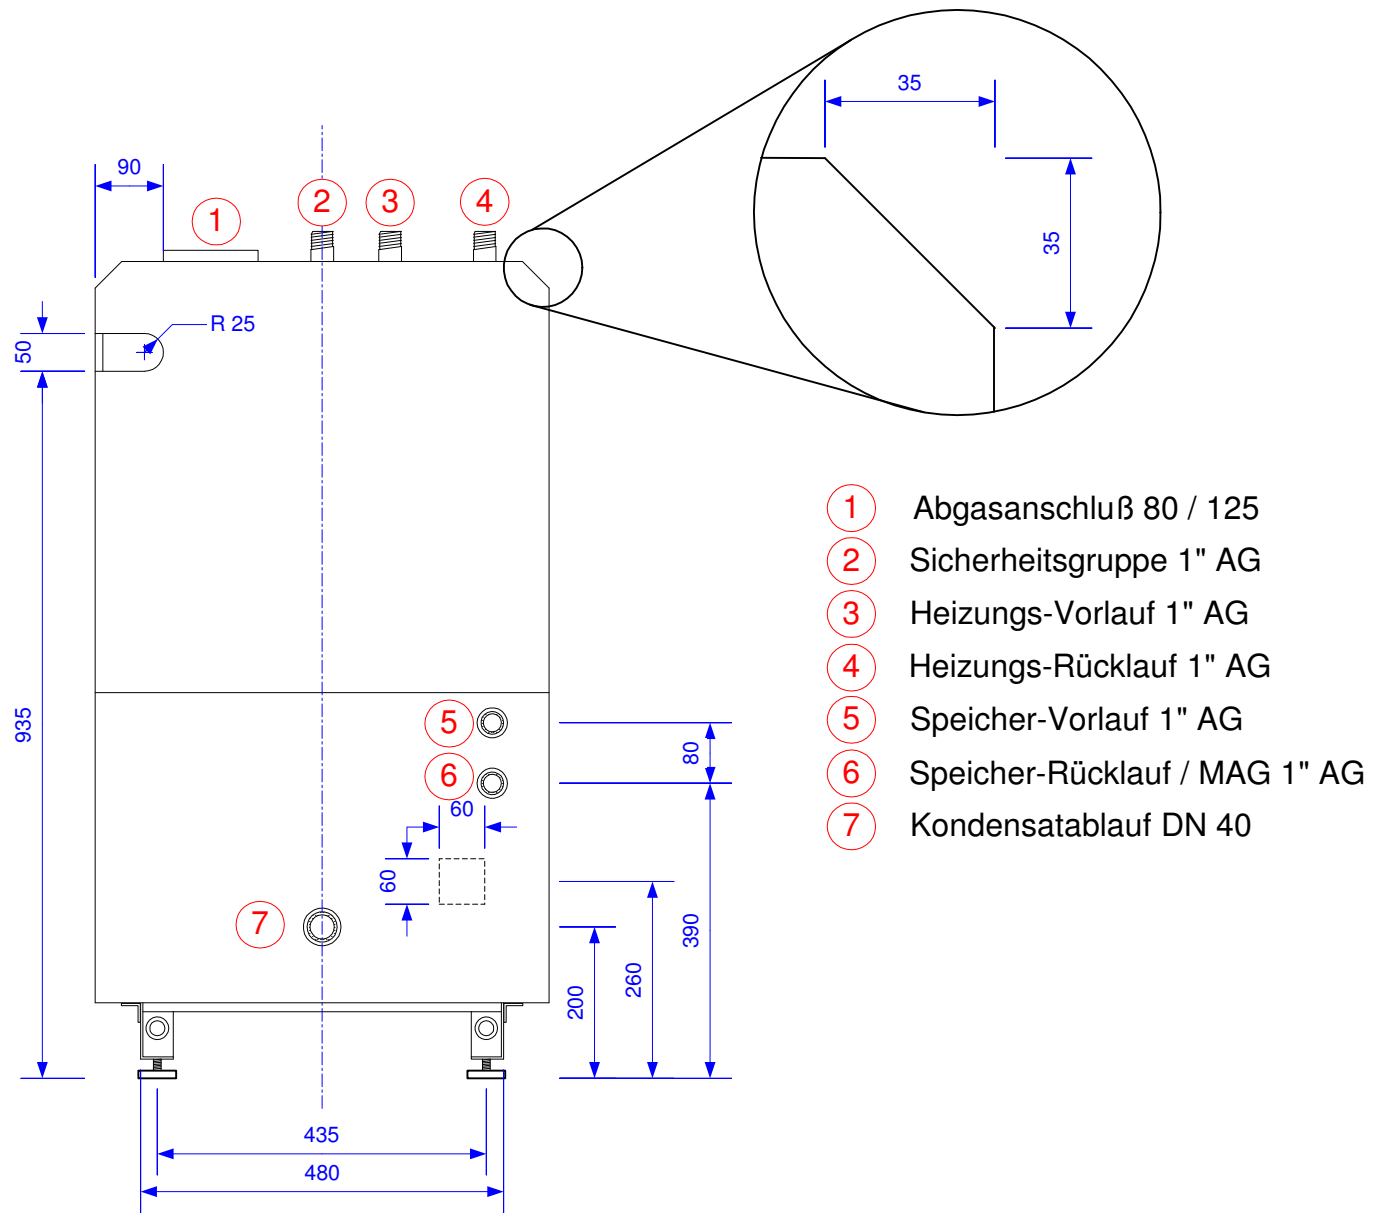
35

35

90

1 2 3 4

R 25

50

935

5

6

80

60

60

7

390

260

200

435

480

1 Abgasanschluß 80 / 125
2 Sicherheitsgruppe 1" AG
3 Heizungs-Vorlauf 1" AG
4 Heizungs-Rücklauf 1" AG
5 Speicher-Vorlauf 1" AG
6 Speicher-Rücklauf / MAG 1" AG
7 Kondensatablauf DN 40